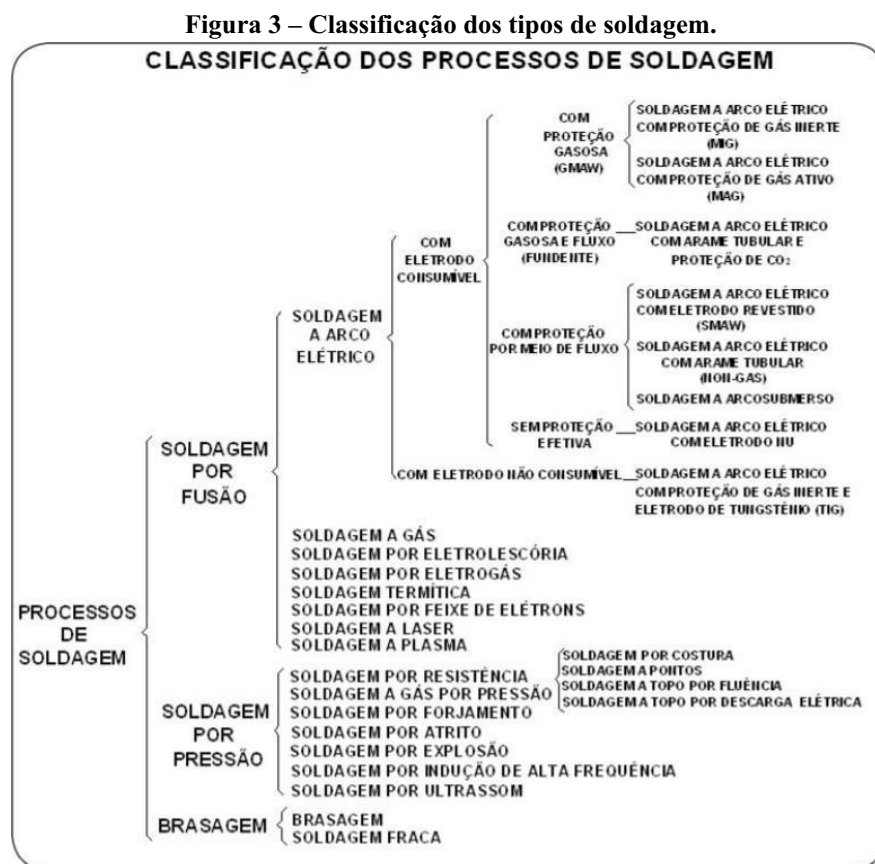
Figura 3 – Classificação dos tipos de soldagem.

CLASSIFICAÇÃO DOS PROCESSOS DE SOLDAGEM

PROCESSOS DE SOLDAGEM

SOLDAGEM POR FUSÃO

SOLDAGEM A ARCO ELÉTRICO

COM ELETRODO CONSUMÍVEL

COM PROTEÇÃO GASOSA (GMAW)

SOLDAGEM A ARCO ELÉTRICO COM PROTEÇÃO DE GÁS INERTE (MIG)

SOLDAGEM A ARCO ELÉTRICO COM PROTEÇÃO DE GÁS ATIVO (MAG)

COM PROTEÇÃO GASOSA E FLUXO (FUNDENTE)

SOLDAGEM A ARCO ELÉTRICO COM ARAME TUBULAR E PROTEÇÃO DE $CO_2$

COM PROTEÇÃO POR MEIO DE FLUXO

SOLDAGEM A ARCO ELÉTRICO COM ELETRODO REVESTIDO (SMAW)

SOLDAGEM A ARCO ELÉTRICO COM ARAME TUBULAR (NON-GAS)

SOLDAGEM A ARCO SUBMERSO

SEM PROTEÇÃO EFETIVA

SOLDAGEM A ARCO ELÉTRICO COM ELETRODO NU

COM ELETRODO NÃO CONSUMÍVEL

SOLDAGEM A ARCO ELÉTRICO COM PROTEÇÃO DE GÁS INERTE E ELETRODO DE TUNGSTÊNIO (TIG)

SOLDAGEM A GÁS
SOLDAGEM POR ELETROLESCÓRIA
SOLDAGEM POR ELETROGÁS
SOLDAGEM TERMÍTICA
SOLDAGEM POR FEIXE DE ELÉTRONS
SOLDAGEM A LASER
SOLDAGEM A PLASMA

SOLDAGEM POR PRESSÃO

SOLDAGEM POR RESISTÊNCIA

SOLDAGEM POR COSTURA
SOLDAGEM A PONTOS
SOLDAGEM A TOPO POR FLUÊNCIA
SOLDAGEM A TOPO POR DESCARGA ELÉTRICA

SOLDAGEM A GÁS POR PRESSÃO
SOLDAGEM POR FORJAMENTO
SOLDAGEM POR ATRITO
SOLDAGEM POR EXPLOSÃO
SOLDAGEM POR INDUÇÃO DE ALTA FREQUÊNCIA
SOLDAGEM POR ULTRASSOM

BRASAGEM

BRASAGEM
SOLDAGEM FRACA